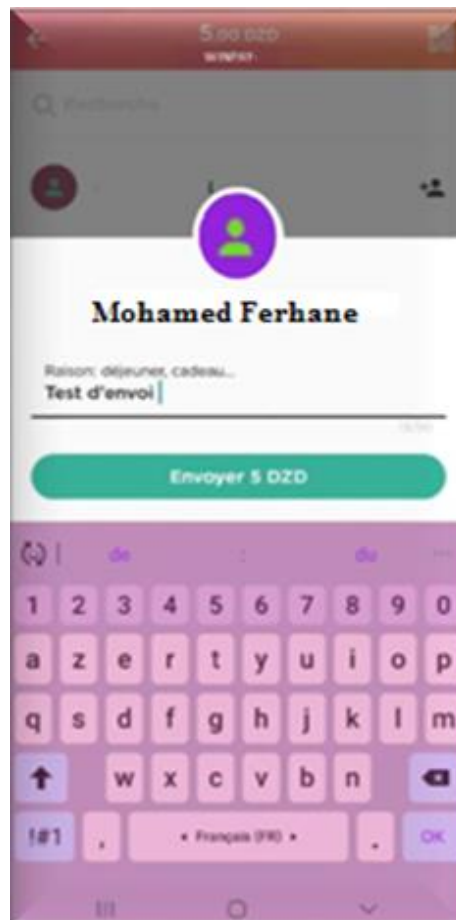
5.00 DZD
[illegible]

Recherche

Mohamed Ferhane

Raison: déjeuner, cadeau...
Test d'envoi

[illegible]

Envoyer 5 DZD

de : du

1 2 3 4 5 6 7 8 9 0
a z e r t y u i o p
q s d f g h j k l m
w x c v b n
!#1 , • Français (FR) • . OK